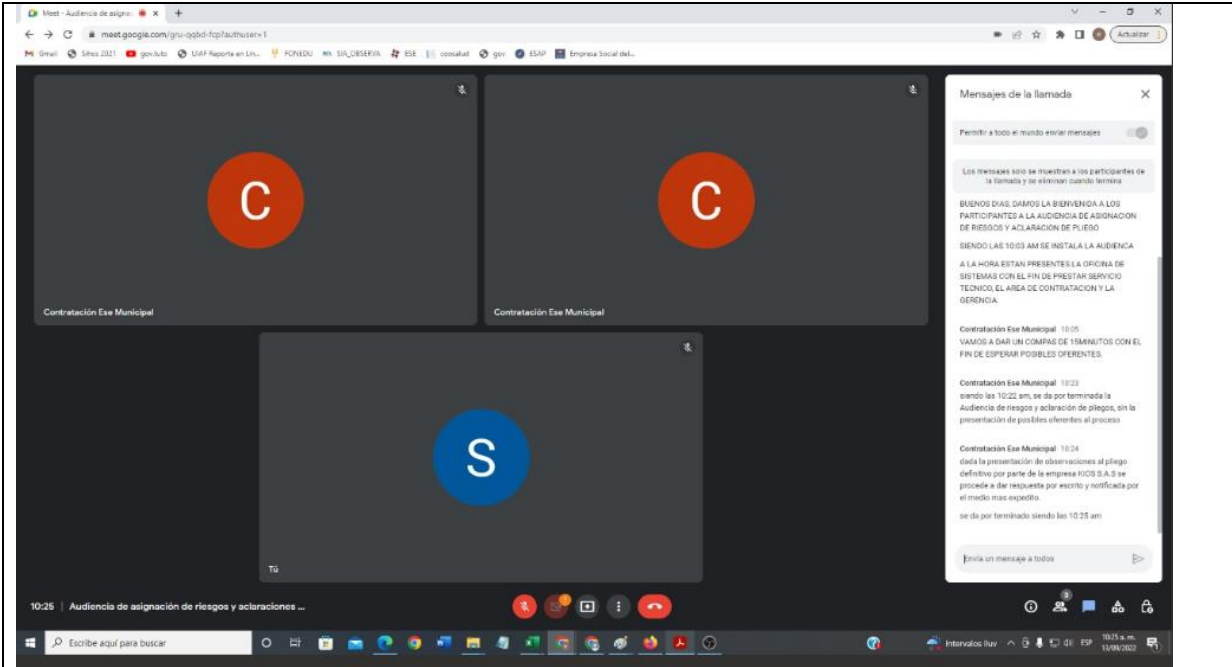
Meet - Audiencia de asigna ×
+
meet.google.com/gru-qqbd-fcp?authuser=1
Actualizar
Gmail Sihos 2021 gov.tuto UAF Reporte en Lín... FONEDU SIA_OBSERVA ESE coosalud gov ESAP Empresa Social del...

C
Contratación Ese Municipal

C
Contratación Ese Municipal

S
Tú

Mensajes de la llamada

Permitir a todo el mundo enviar mensajes

Los mensajes solo se muestran a los participantes de la llamada y se eliminan cuando termina

BUENOS DIAS, DAMOS LA BIENVENIDA A LOS PARTICIPANTES A LA AUDIENCIA DE ASIGNACION DE RIESGOS Y ACLARACION DE PLIEGO

SIENDO LAS 10:03 AM SE INSTALA LA AUDIENCIA

A LA HORA ESTAN PRESENTES LA OFICINA DE SISTEMAS CON EL FIN DE PRESTAR SERVICIO TECNICO, EL AREA DE CONTRATACION Y LA GERENCIA.

Contratación Ese Municipal 10:05
VAMOS A DAR UN COMPAS DE 15MINUTOS CON EL FIN DE ESPERAR POSIBLES OFERENTES.

Contratación Ese Municipal 10:23
siendo las 10:22 am, se da por terminada la Audiencia de riesgos y aclaración de pliegos, sin la presentación de posibles oferentes al proceso

Contratación Ese Municipal 10:24
dada la presentación de observaciones al pliego definitivo por parte de la empresa IIIOS S.A.S se procede a dar respuesta por escrito y notificada por el medio mas expedito.

se da por terminado siendo las 10:25 am

Envía un mensaje a todos

10:25 | Audiencia de asignación de riesgos y aclaraciones ...

Escribe aquí para buscar
Intervalos lluv
ESP
10:25 a. m.
13/09/2022